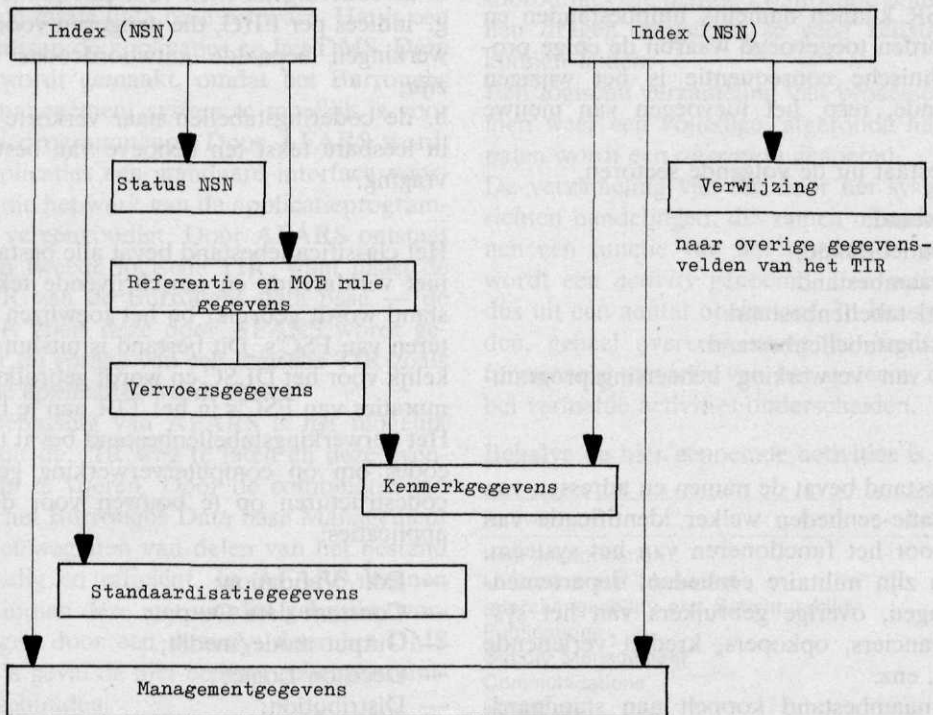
Index (NSN)

Index (NSN)

Status NSN

Verwijzing

naar overige gegevensvelden van het TIR

Referentie en MOE rule gegevens

Vervoersgegevens

Kenmerkgegevens

Standaardisatiegegevens

Managementgegevens